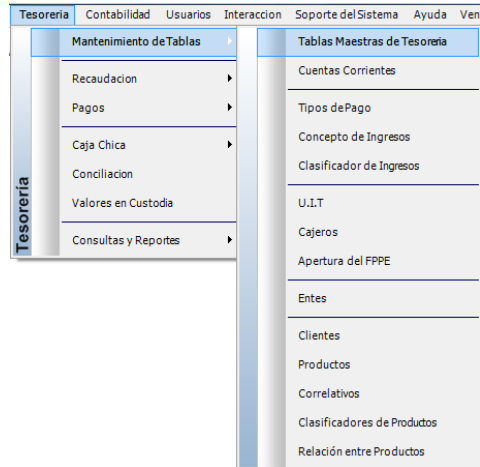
Tesoreria Contabilidad Usuarios Interaccion Soporte del Sistema Ayuda Ven

Tesorería

Mantenimiento de Tablas

Recaudacion
Pagos

Caja Chica
Conciliacion
Valores en Custodia

Consultas y Reportes

Tablas Maestras de Tesoreria
Cuentas Corrientes

Tipos de Pago
Concepto de Ingresos
Clasificador de Ingresos

U.I.T
Cajeros
Apertura del FPPE

Entes

Clientes
Productos
Correlativos
Clasificadores de Productos
Relación entre Productos